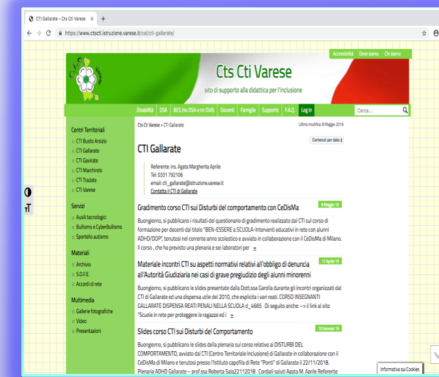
CTI Gallarate – Cts Cti Varese ×  +

https://www.ctscti.istruzione.varese.it/ctigallarate/

Accessibilità  Dove siamo  Chi siamo

Cts Cti Varese
sito di supporto alla didattica per l'inclusione

Disabilità  DSA  BES (no DSA e no DVA)  Docenti  Famiglie  Supporto  F.A.Q.  Log in  Cerca...

Centri Territoriali
CTI Busto Arsizio
CTI Gallarate
CTI Gavirate
CTI Marchirolo
CTI Tradate
CTI Varese

Servizi
Ausili tecnologici
Bullismo e Cyberbullismo
Sportello autismo

Materiali
Archivio
S.O.F.E.
Accordi di rete

Multimedia
Gallerie fotografiche
Video
Presentazioni

Cts Cti Varese » CTI Gallarate

Ultima modifica: 8 Maggio 2019

Contenuti per data

CTI Gallarate

Referente: ins. Agata Margherita Aprile
Tel 0331 792106
email: cti_gallarate@istruzione.varese.it
Contatta il CTI di Gallarate

Gradimento corso CTI sui Disturbi del comportamento con CeDisMa

Buongiorno, si pubblicano i risultati del questionario di gradimento realizzato dal CTI sul corso di formazione per docenti dal titolo "BEN-ESSERE A SCUOLA-Interventi educativi in rete con alunni ADHD/DOP", tenutosi nel corrente anno scolastico e avviato in collaborazione con il CeDisMa di Milano. Il corso , che ha previsto una plenaria e sei laboratori ...

Materiale incontri CTI su aspetti normativi relativi all'obbligo di denuncia all'Autorità Giudiziaria nei casi di grave pregiudizio degli alunni minorenni

Buongiorno, si pubblicano le slides presentate dalla Dott.ssa Carolina durante gli incontri organizzati dal CTI di Gallarate ed una dispensa utile del 2010, che esplicita i vari reati. CORSO INSEGNANTI GALLARATE DISPENSA REATI PENALI NELLA SCUOLA d_4865 Di seguito anche: --> il link al sito "Scuole in rete per proteggere le ragazze ed i ...

Slides corso CTI sui Disturbi del Comportamento

Buongiorno, si pubblicano le slides della plenaria sul corso relativo ai DISTURBI DEL COMPORTAMENTO, avviato dal CTI (Centro Territoriale Inclusione) di Gallarate in collaborazione con il CeDisMa di Milano e tenutosi presso l'Istituto capofila di Rete "Ponti" di Gallarate il 22/11/2018. Plenaria ADHD Gallarate – prof.ssa Roberta Sala22/11/2018 Cordiali saluti Agata M. Aprile Referente

Informativa sui Cookies